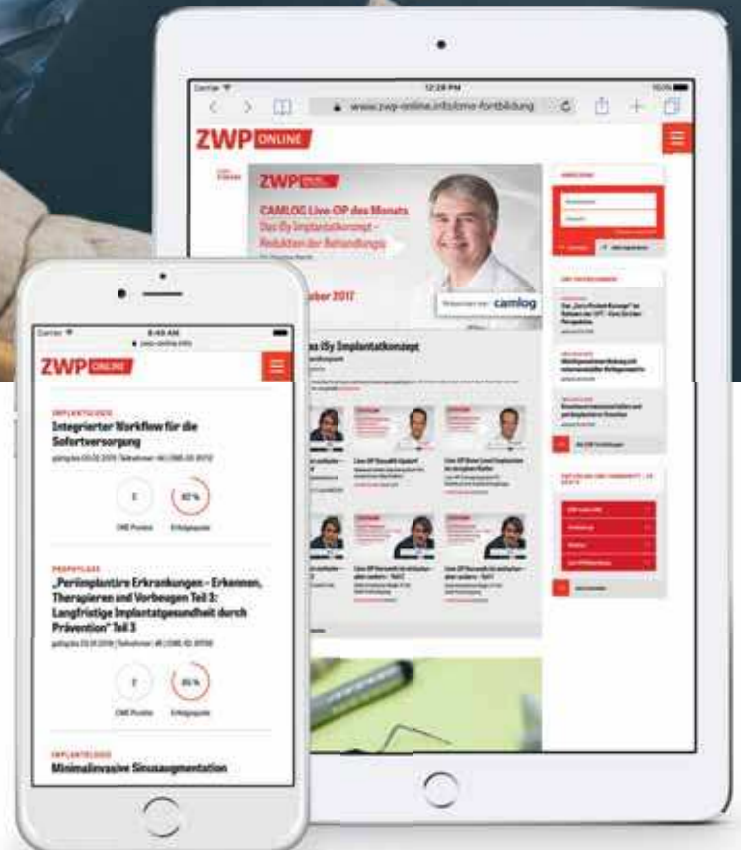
Carrier
12:28 PM
www.zwp-online.info/cme-fortbildung

ZWP ONLINE

ZWP

CAMLOG Live-OP des Monats
Das iSy Implantatkonzept – Reduktion der Behandlungs

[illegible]ber 2017

camlog

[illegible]as iSy Implantatkonzept

Carrier
8:48 AM
zwp-online.info

ZWP ONLINE

IMPLANTOLOGIE
Integrierter Workflow für die Sofortversorgung

2
CME Punkte
82 %
Erfolgsquote

PROPHYLAXE
„Periimplantäre Erkrankungen – Erkennen, Therapieren und Vorbeugen Teil 3: Langfristige Implantatgesundheit durch Prävention" Teil 3

2
CME Punkte
85 %
Erfolgsquote

IMPLANTOLOGIE
Minimalinvasive Sinusaugmentation